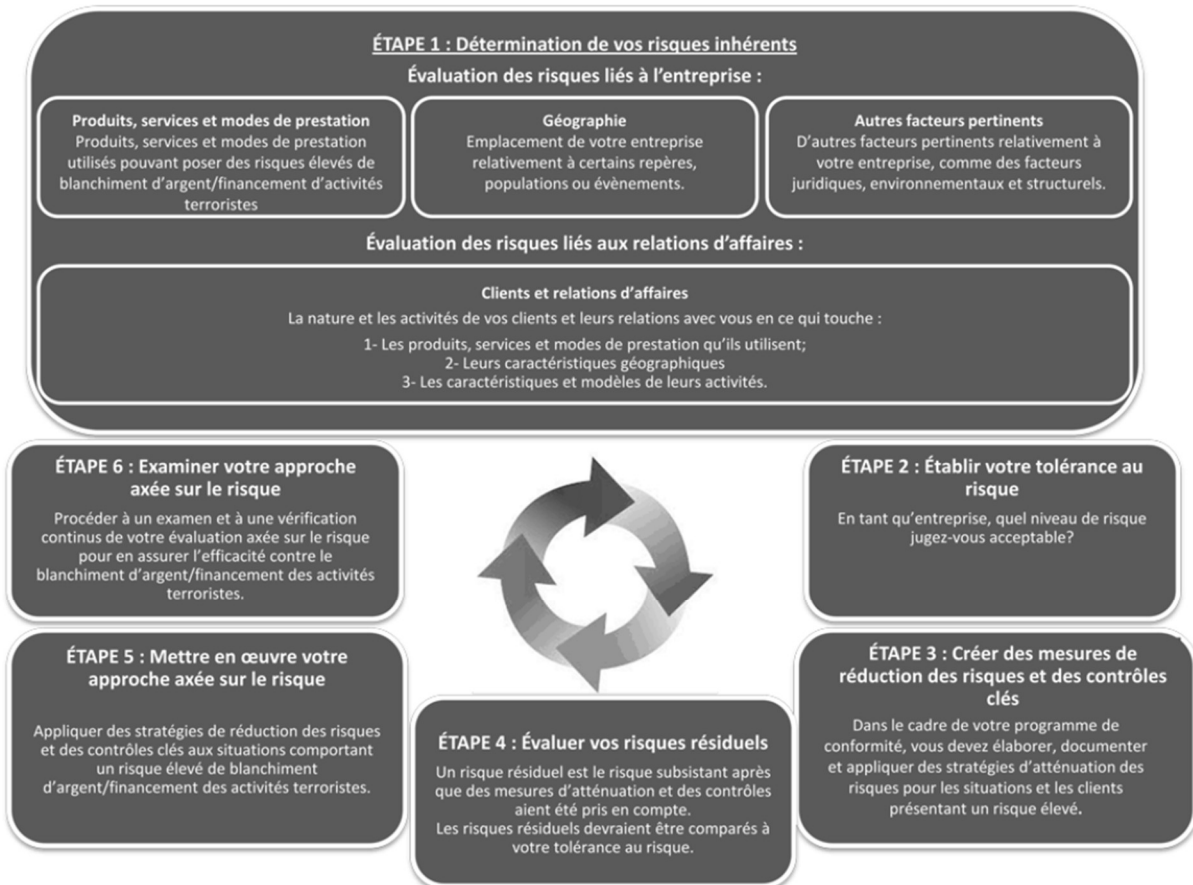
ÉTAPE 1 : Détermination de vos risques inhérents

Évaluation des risques liés à l'entreprise :

Produits, services et modes de prestation
Produits, services et modes de prestation utilisés pouvant poser des risques élevés de blanchiment d'argent/financement d'activités terroristes

Géographie
Emplacement de votre entreprise relativement à certains repères, populations ou évènements.

Autres facteurs pertinents
D'autres facteurs pertinents relativement à votre entreprise, comme des facteurs juridiques, environnementaux et structurels.

Évaluation des risques liés aux relations d'affaires :

Clients et relations d'affaires
La nature et les activités de vos clients et leurs relations avec vous en ce qui touche :

1- Les produits, services et modes de prestation qu'ils utilisent;
2- Leurs caractéristiques géographiques
3- Les caractéristiques et modèles de leurs activités.

ÉTAPE 6 : Examiner votre approche axée sur le risque

Procéder à un examen et à une vérification continus de votre évaluation axée sur le risque pour en assurer l'efficacité contre le blanchiment d'argent/financement des activités terroristes.

ÉTAPE 2 : Établir votre tolérance au risque

En tant qu'entreprise, quel niveau de risque jugez-vous acceptable?

ÉTAPE 5 : Mettre en œuvre votre approche axée sur le risque

Appliquer des stratégies de réduction des risques et des contrôles clés aux situations comportant un risque élevé de blanchiment d'argent/financement des activités terroristes.

ÉTAPE 4 : Évaluer vos risques résiduels

Un risque résiduel est le risque subsistant après que des mesures d'atténuation et des contrôles aient été pris en compte.
Les risques résiduels devraient être comparés à votre tolérance au risque.

ÉTAPE 3 : Créer des mesures de réduction des risques et des contrôles clés

Dans le cadre de votre programme de conformité, vous devez élaborer, documenter et appliquer des stratégies d'atténuation des risques pour les situations et les clients présentant un risque élevé.